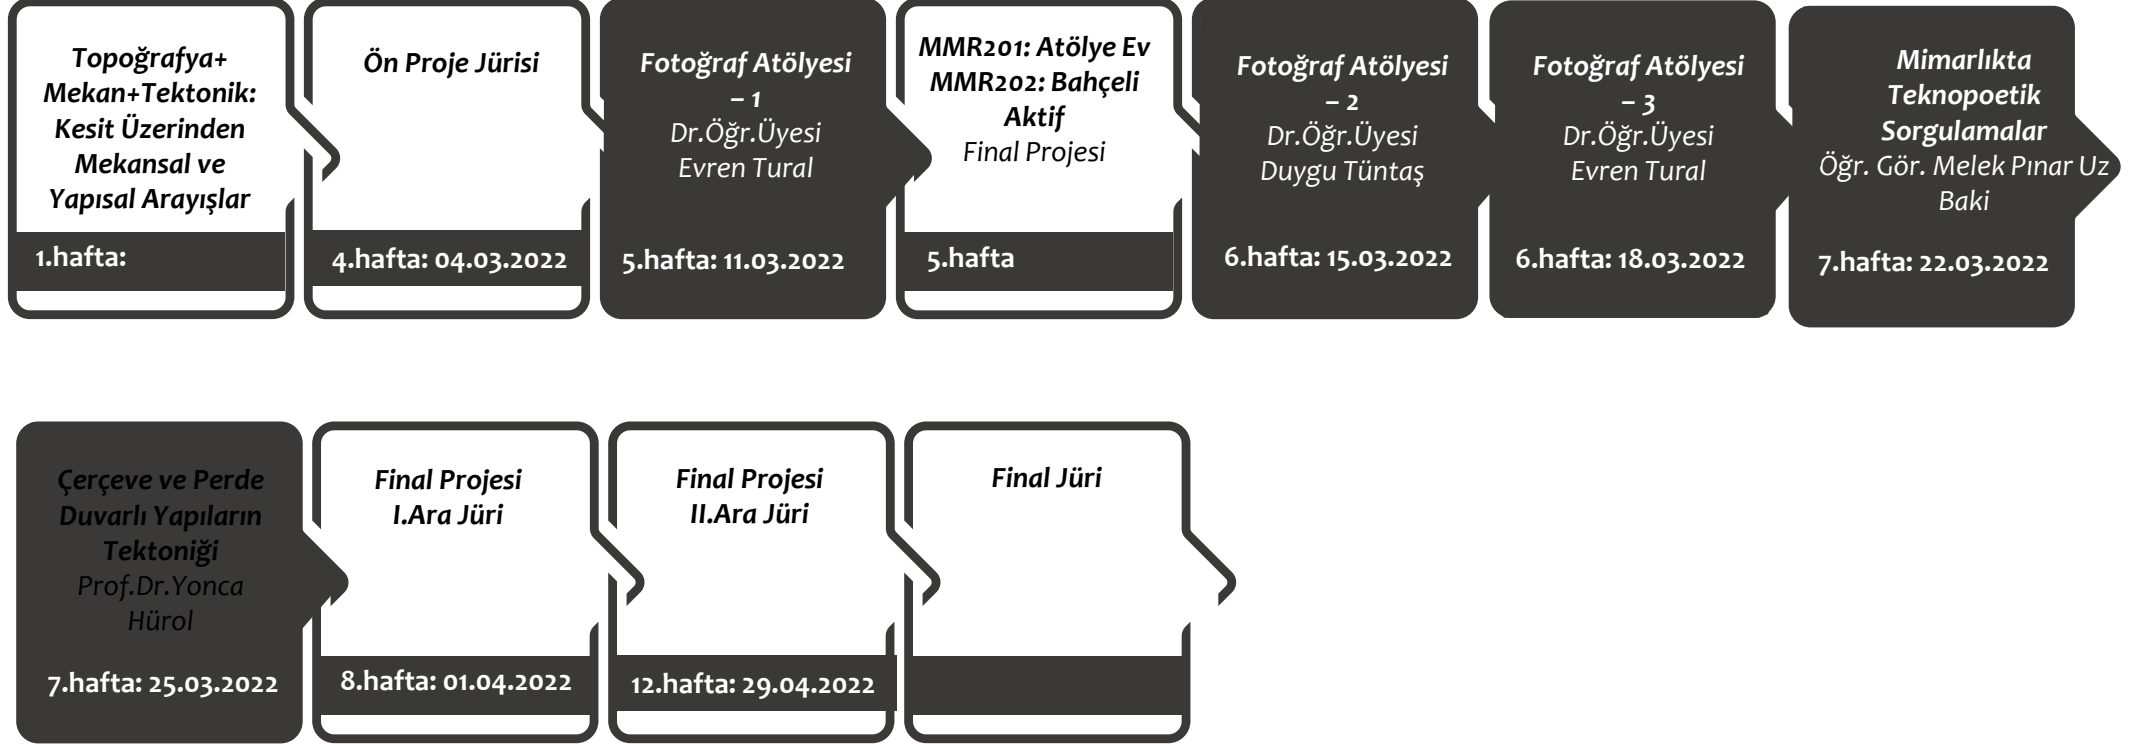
Topoğrafya+ Mekan+Tektonik: Kesit Üzerinden Mekansal ve Yapısal Arayışlar

1.hafta:

Ön Proje Jürisi

4.hafta: 04.03.2022

Fotoğraf Atölyesi – 1
Dr.Öğr.Üyesi Evren Tural

5.hafta: 11.03.2022

MMR201: Atölye Ev
MMR202: Bahçeli Aktif
Final Projesi

5.hafta

Fotoğraf Atölyesi – 2
Dr.Öğr.Üyesi Duygu Tüntaş

6.hafta: 15.03.2022

Fotoğraf Atölyesi – 3
Dr.Öğr.Üyesi Evren Tural

6.hafta: 18.03.2022

Mimarlıkta Teknopoetik Sorgulamalar
Öğr. Gör. Melek Pınar Uz Baki

7.hafta: 22.03.2022

Çerçeve ve Perde Duvarlı Yapıların Tektoniği
Prof.Dr.Yonca Hürol

7.hafta: 25.03.2022

Final Projesi
I.Ara Jüri

8.hafta: 01.04.2022

Final Projesi
II.Ara Jüri

12.hafta: 29.04.2022

Final Jüri